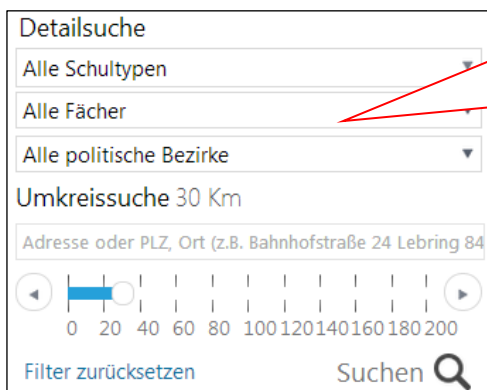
Detailsuche

Alle Schultypen

Alle Fächer

Alle politische Bezirke

Umkreissuche 30 Km

Adresse oder PLZ, Ort (z.B. Bahnhofstraße 24 Lebring 84

0 20 40 60 80 100 120 140 160 180 200

Filter zurücksetzen

Suchen